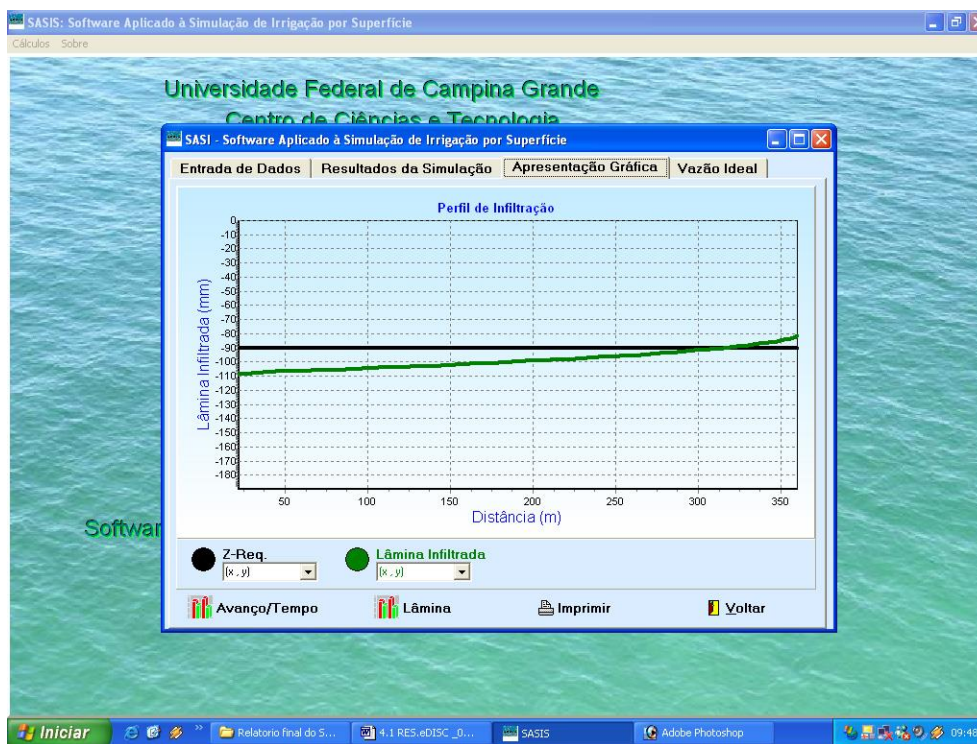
SASIS: Software Aplicado à Simulação de Irrigação por Superfície

Cálculos Sobre

Universidade Federal de Campina Grande

Centro de Ciências e Tecnologia

SASI - Software Aplicado à Simulação de Irrigação por Superfície

Entrada de Dados | Resultados da Simulação | Apresentação Gráfica | Vazão Ideal

Perfil de Infiltração

Lâmina Infiltrada (mm)

0
-10
-20
-30
-40
-50
-60
-70
-80
-90
-100
-110
-120
-130
-140
-150
-160
-170
-180

50 100 150 200 250 300 350

Distância (m)

Softwar

Z-Req.
(x , y)

Lâmina Infiltrada
(x , y)

Avanço/Tempo

Lâmina

Imprimir

Voltar

Iniciar

Relatorio final do S...

4.1 RES.eDISC _0...

SASIS

Adobe Photoshop

09:48